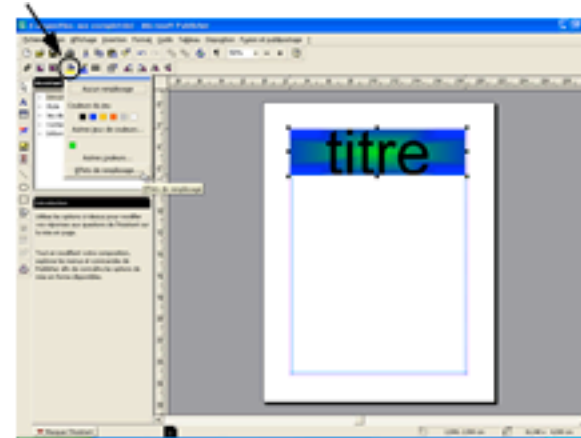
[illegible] - Microsoft Publisher

Fichier Edition Affichage Insertion Format Outils Tableau Disposition Fenêtre et publipostage ?

Aucun remplissage

Couleurs du jeu

Autres jeux de couleurs...

Autres couleurs...

Effets de remplissage...

Effets de remplissage

Introduction

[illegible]

titre

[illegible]